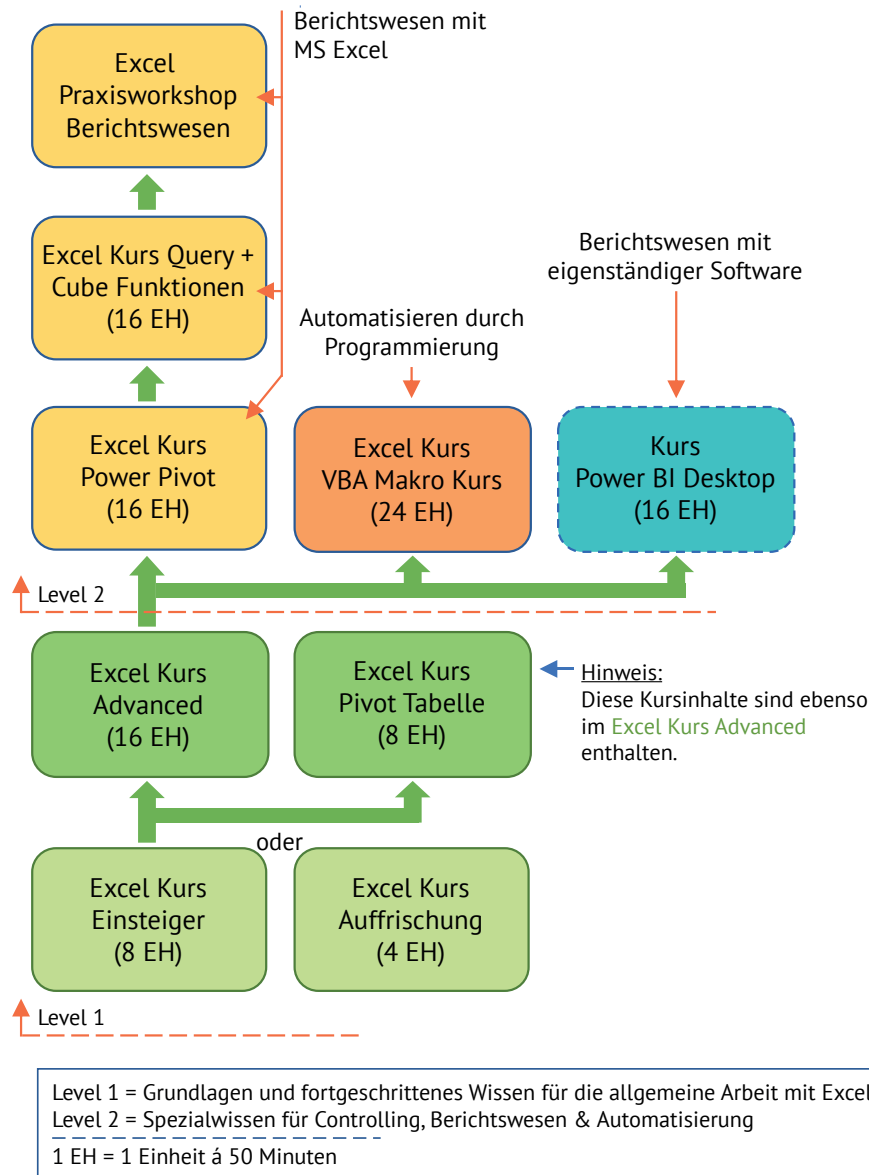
Berichtswesen mit MS Excel

Excel Praxisworkshop Berichtswesen

Excel Kurs Query + Cube Funktionen (16 EH)

Berichtswesen mit eigenständiger Software

Automatisieren durch Programmierung

Excel Kurs Power Pivot (16 EH)

Excel Kurs VBA Makro Kurs (24 EH)

Kurs Power BI Desktop (16 EH)

Level 2

Excel Kurs Advanced (16 EH)

Excel Kurs Pivot Tabelle (8 EH)

Hinweis:
Diese Kursinhalte sind ebenso im Excel Kurs Advanced enthalten.

oder

Excel Kurs Einsteiger (8 EH)

Excel Kurs Auffrischung (4 EH)

Level 1

Level 1 = Grundlagen und fortgeschrittenes Wissen für die allgemeine Arbeit mit Excel
Level 2 = Spezialwissen für Controlling, Berichtswesen & Automatisierung
1 EH = 1 Einheit á 50 Minuten